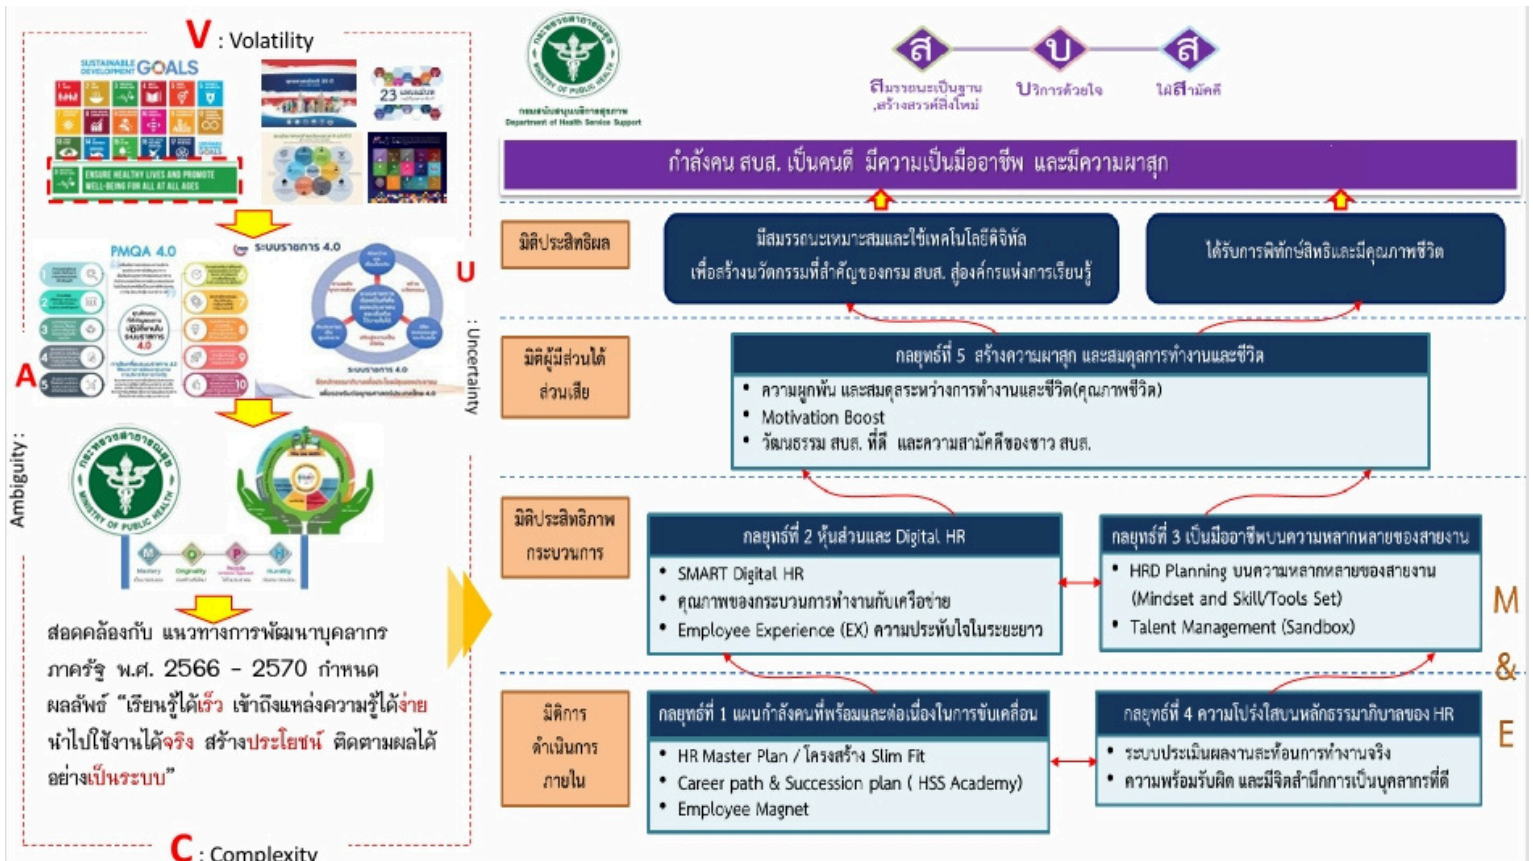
V : Volatility

SUSTAINABLE DEVELOPMENT GOALS

ENSURE HEALTHY LIVES AND PROMOTE WELL-BEING FOR ALL AT ALL AGES

23

PMQA 4.0

ระบบราชการ 4.0

U : Uncertainty

A

Ambiguity :

M O P H

Mastery Originality People Humility

สอดคล้องกับ แนวทางการพัฒนาบุคลากรภาครัฐ พ.ศ. 2566 - 2570 กำหนดผลลัพธ์ "เรียนรู้ได้เร็ว เข้าถึงแหล่งความรู้ได้ง่าย นำไปใช้งานได้จริง สร้างประโยชน์ ติดตามผลได้อย่างเป็นระบบ"

C : Complexity

กองสนับสนุนบริการสุขภาพ
Department of Health Service Support

ส บ ส

สมรรถนะเป็นฐาน ,สร้างสรรค์สิ่งใหม่

บริการด้วยใจ

ใฝ่สามัคคี

กำลังคน สบส. เป็นคนดี มีความเป็นมืออาชีพ และมีความผาสุก

มิติประสิทธิผล

มีสมรรถนะเหมาะสมและใช้เทคโนโลยีดิจิทัล เพื่อสร้างนวัตกรรมที่สำคัญของกรม สบส. สู่องค์กรแห่งการเรียนรู้

ได้รับการพิทักษ์สิทธิและมีคุณภาพชีวิต

มิติผู้มีส่วนได้ส่วนเสีย

กลยุทธ์ที่ 5 สร้างความผาสุก และสมดุลการทำงานและชีวิต
• ความผูกพัน และสมดุลระหว่างการทำงานและชีวิต(คุณภาพชีวิต)
• Motivation Boost
• วัฒนธรรม สบส. ที่ดี และความสามัคคีของชาว สบส.

มิติประสิทธิภาพกระบวนการ

กลยุทธ์ที่ 2 หุ้นส่วนและ Digital HR
• SMART Digital HR
• คุณภาพของกระบวนการทำงานกับเครือข่าย
• Employee Experience (EX) ความประทับใจในระยะยาว

กลยุทธ์ที่ 3 เป็นมืออาชีพบนความหลากหลายของสายงาน
• HRD Planning บนความหลากหลายของสายงาน (Mindset and Skill/Tools Set)
• Talent Management (Sandbox)

M & E

มิติการดำเนินการภายใน

กลยุทธ์ที่ 1 แผนกำลังคนที่พร้อมและต่อเนื่องในการขับเคลื่อน
• HR Master Plan / โครงสร้าง Slim Fit
• Career path & Succession plan ( HSS Academy)
• Employee Magnet

กลยุทธ์ที่ 4 ความโปร่งใสบนหลักธรรมาภิบาลของ HR
• ระบบประเมินผลงานสะท้อนการทำงานจริง
• ความพร้อมรับผิด และมีจิตสำนึกการเป็นบุคลากรที่ดี